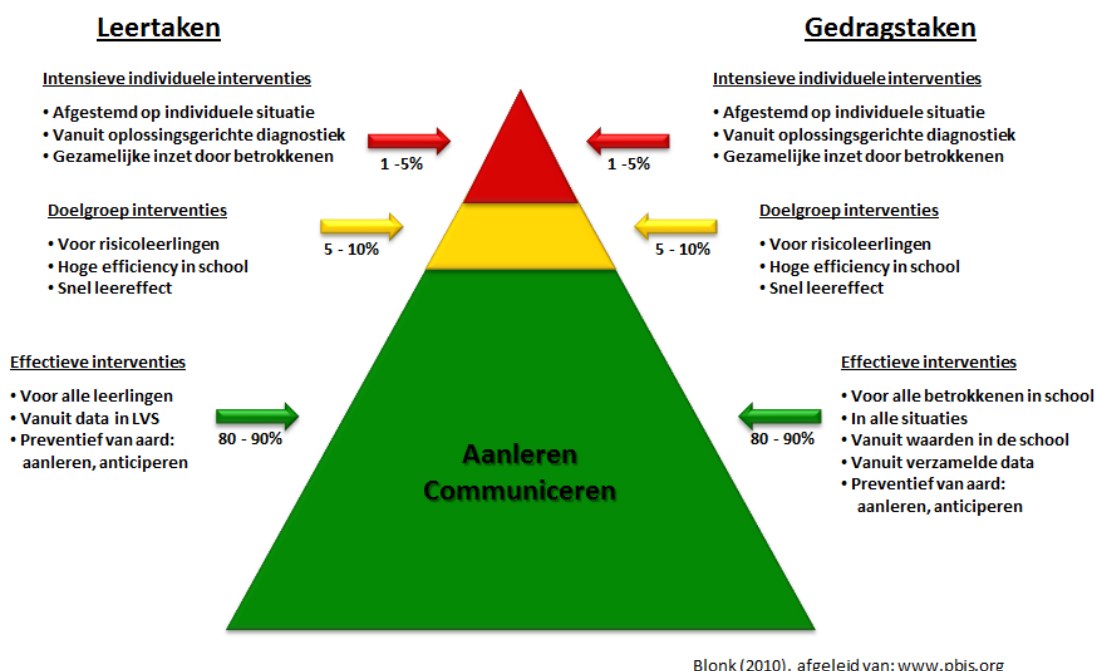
Leertaken

Intensieve individuele interventies
• Afgestemd op individuele situatie
• Vanuit oplossingsgerichte diagnostiek
• Gezamelijke inzet door betrokkenen

1 -5%

Doelgroep interventies
• Voor risicoleerlingen
• Hoge efficiency in school
• Snel leereffect

5 - 10%

Effectieve interventies
• Voor alle leerlingen
• Vanuit data in LVS
• Preventief van aard: aanleren, anticiperen

80 - 90%

Gedragstaken

Intensieve individuele interventies
• Afgestemd op individuele situatie
• Vanuit oplossingsgerichte diagnostiek
• Gezamelijke inzet door betrokkenen

1 -5%

Doelgroep interventies
• Voor risicoleerlingen
• Hoge efficiency in school
• Snel leereffect

5 - 10%

Effectieve interventies
• Voor alle betrokkenen in school
• In alle situaties
• Vanuit waarden in de school
• Vanuit verzamelde data
• Preventief van aard: aanleren, anticiperen

80 - 90%

Aanleren
Communiceren

Blonk (2010), afgeleid van: www.pbis.org